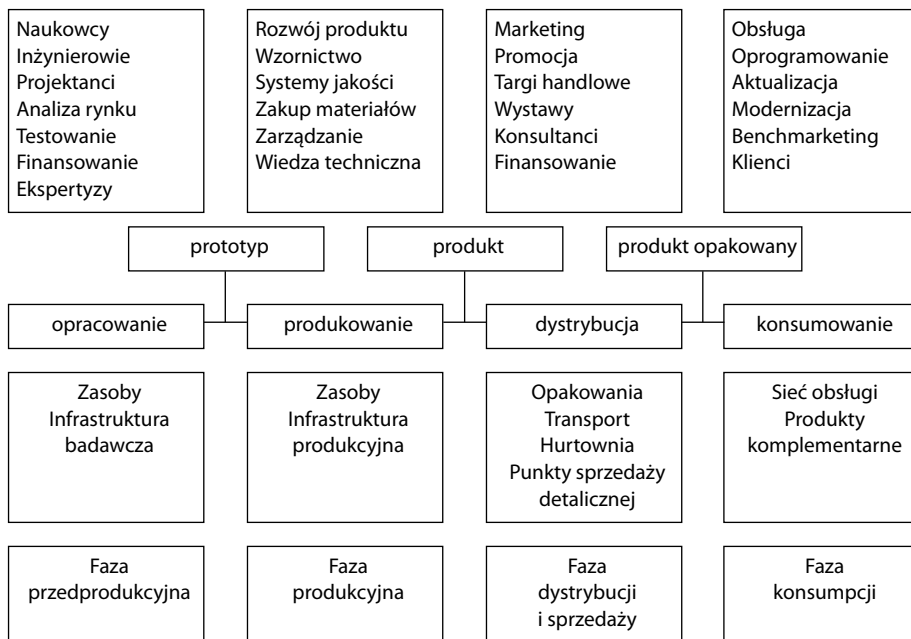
Naukowcy
Inżynierowie
Projektanci
Analiza rynku
Testowanie
Finansowanie
Ekspertyzy

Rozwój produktu
Wzornictwo
Systemy jakości
Zakup materiałów
Zarządzanie
Wiedza techniczna

Marketing
Promocja
Targi handlowe
Wystawy
Konsultanci
Finansowanie

Obsługa
Oprogramowanie
Aktualizacja
Modernizacja
Benchmarketing
Klienci

prototyp

produkt

produkt opakowany

opracowanie

produkowanie

dystrybucja

konsumowanie

Zasoby
Infrastruktura
badawcza

Zasoby
Infrastruktura
produkcyjna

Opakowania
Transport
Hurtownia
Punkty sprzedaży
detalicznej

Sieć obsługi
Produkty
komplementarne

Faza
przedprodukcyjna

Faza
produkcyjna

Faza
dystrybucji
i sprzedaży

Faza
konsumpcji